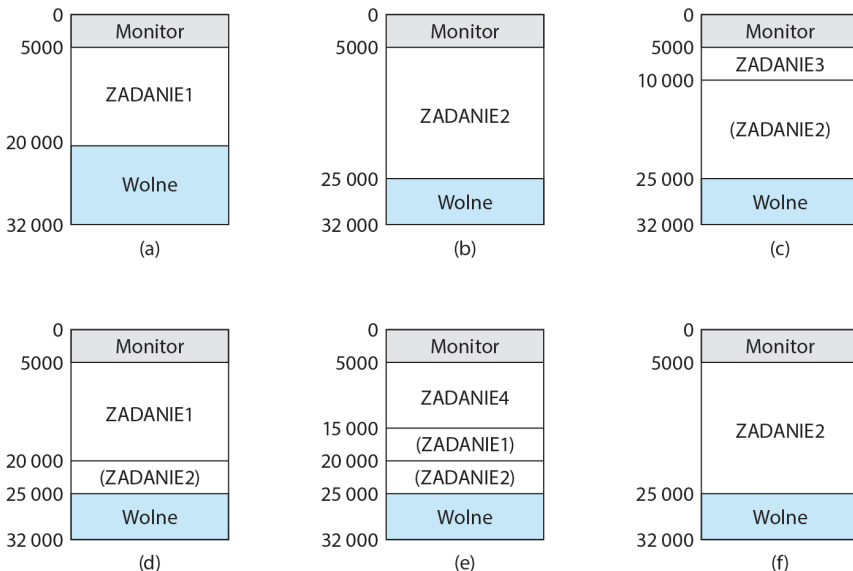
0
Monitor
5000
ZADANIE1
20 000
Wolne
32 000
(a)

0
Monitor
5000
ZADANIE2
25 000
Wolne
32 000
(b)

0
Monitor
5000
ZADANIE3
10 000
(ZADANIE2)
25 000
Wolne
32 000
(c)

0
Monitor
5000
ZADANIE1
20 000
(ZADANIE2)
25 000
Wolne
32 000
(d)

0
Monitor
5000
ZADANIE4
15 000
(ZADANIE1)
20 000
(ZADANIE2)
25 000
Wolne
32 000
(e)

0
Monitor
5000
ZADANIE2
25 000
Wolne
32 000
(f)